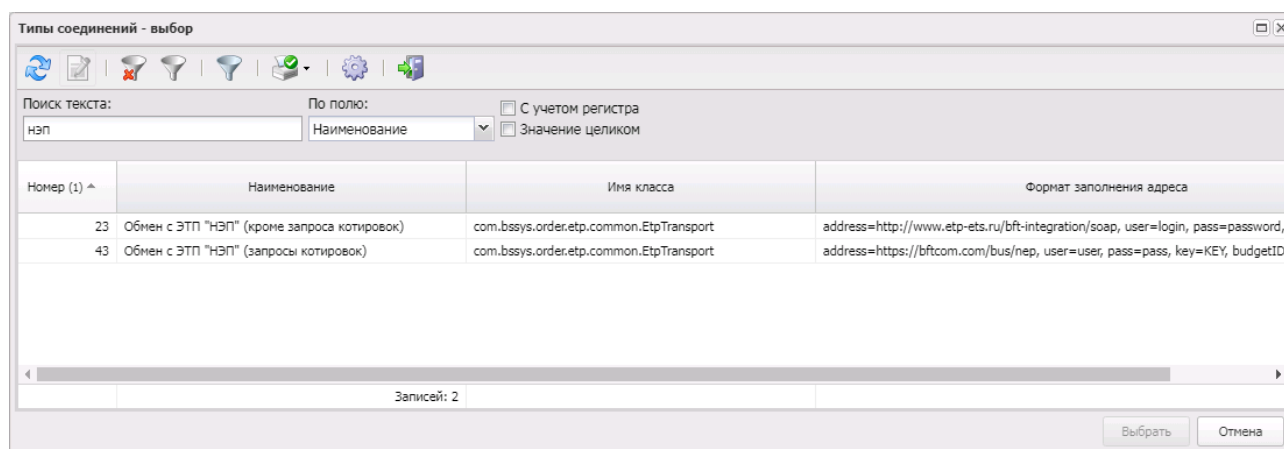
Типы соединений - выбор

Поиск текста:
нэп
По полю:
Наименование
С учетом регистра
Значение целиком

| Номер (1) | Наименование | Имя класса | Формат заполнения адреса |
|---|---|---|---|
| 23 | Обмен с ЭТП "НЭП" (кроме запроса котировок) | com.bssys.order.etp.common.EtpTransport | address=http://www.etp-ets.ru/bft-integration/soap, user=login, pass=password, |
| 43 | Обмен с ЭТП "НЭП" (запросы котировок) | com.bssys.order.etp.common.EtpTransport | address=https://bftcom.com/bus/nep, user=user, pass=pass, key=KEY, budgetID |
| | Записей: 2 | | |

Выбрать
Отмена